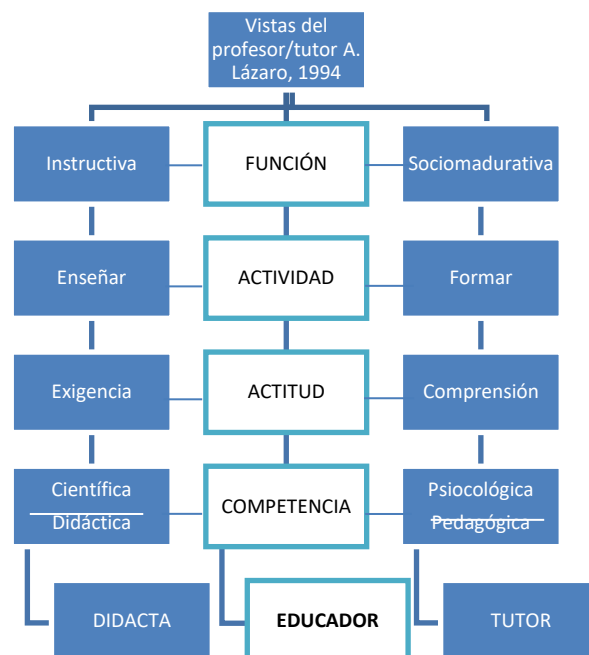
Vistas del profesor/tutor A. Lázaro, 1994

Instructiva

FUNCIÓN

Sociomadurativa

Enseñar

ACTIVIDAD

Formar

Exigencia

ACTITUD

Comprensión

Científica
Didáctica

COMPETENCIA

Psicológica
Pedagógica

DIDACTA

EDUCADOR

TUTOR